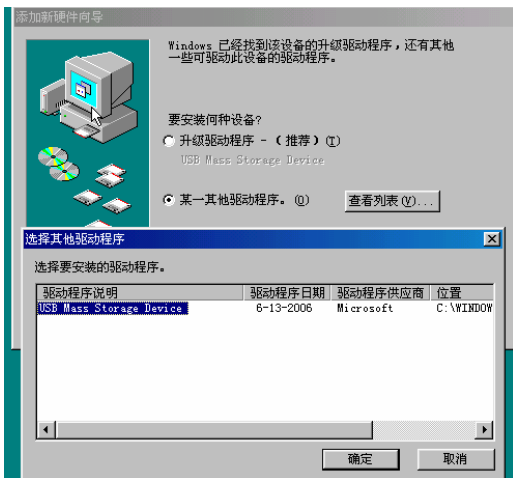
添加新硬件向导

Windows 已经找到该设备的升级驱动程序，还有其他一些可驱动此设备的驱动程序。

要安装何种设备?

升级驱动程序 - （推荐）(T)

USB Mass Storage Device

某一其他驱动程序。(O)

查看列表(V)...

选择其他驱动程序

选择要安装的驱动程序。

| 驱动程序说明 | 驱动程序日期 | 驱动程序供应商 | 位置 |
|---|---|---|---|
| USB Mass Storage Device | 6-13-2006 | Microsoft | C:\WINDOW |

确定

取消